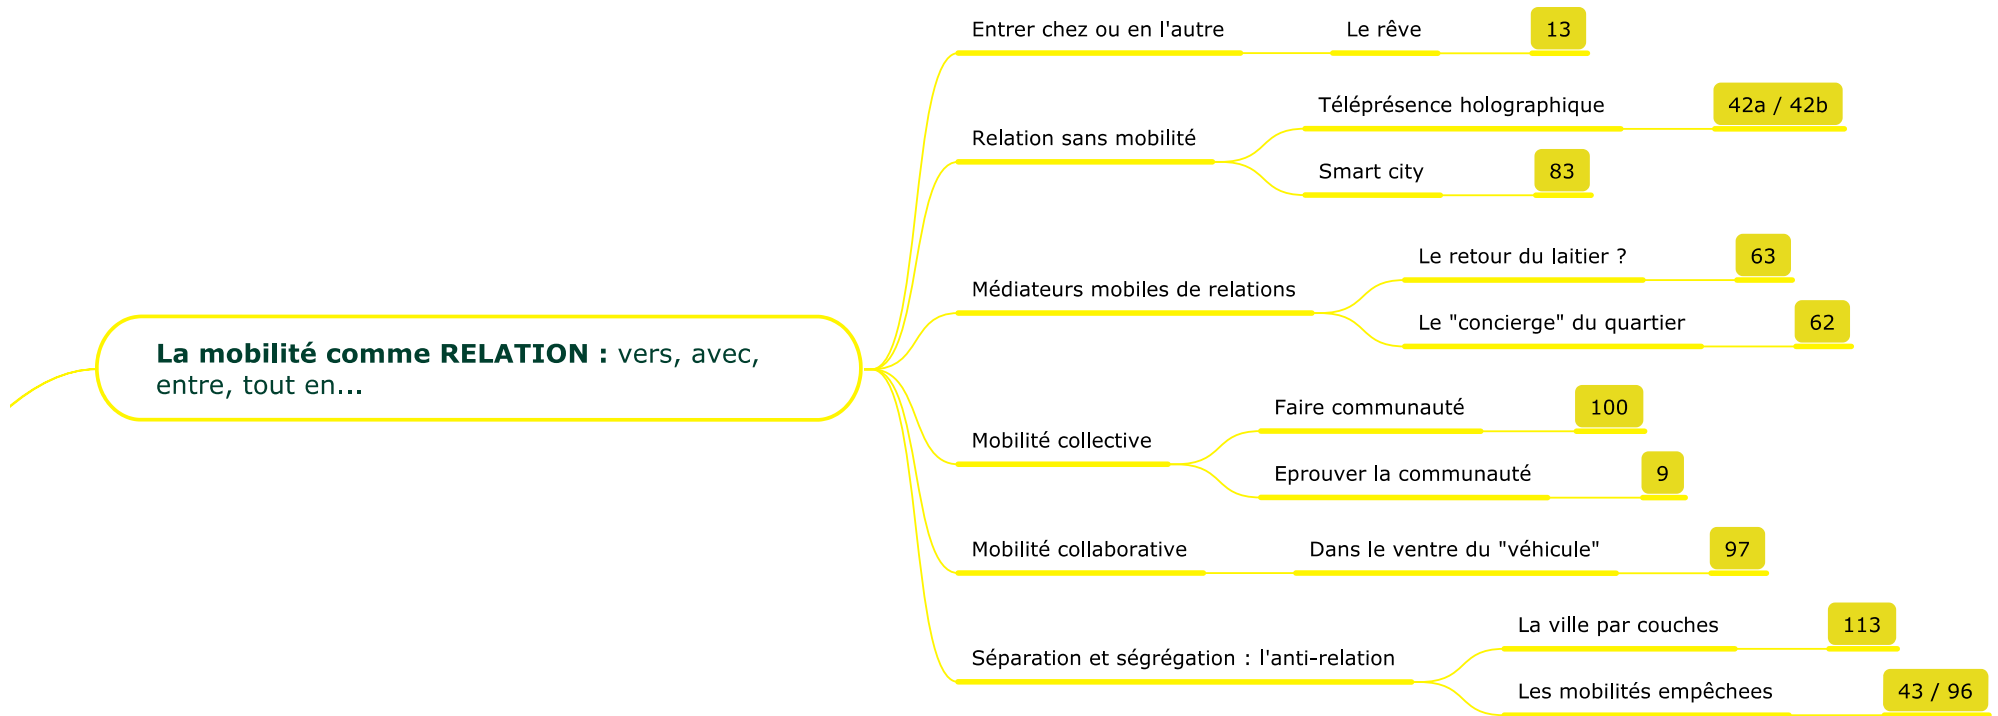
La mobilité comme RELATION : vers, avec, entre, tout en...

Entrer chez ou en l'autre
Le rêve
13

Relation sans mobilité
Téléprésence holographique
42a / 42b
Smart city
83

Médiateurs mobiles de relations
Le retour du laitier ?
63
Le "concierge" du quartier
62

Mobilité collective
Faire communauté
100
Eprouver la communauté
9

Mobilité collaborative
Dans le ventre du "véhicule"
97

Séparation et ségrégation : l'anti-relation
La ville par couches
113
Les mobilités empêchees
43 / 96